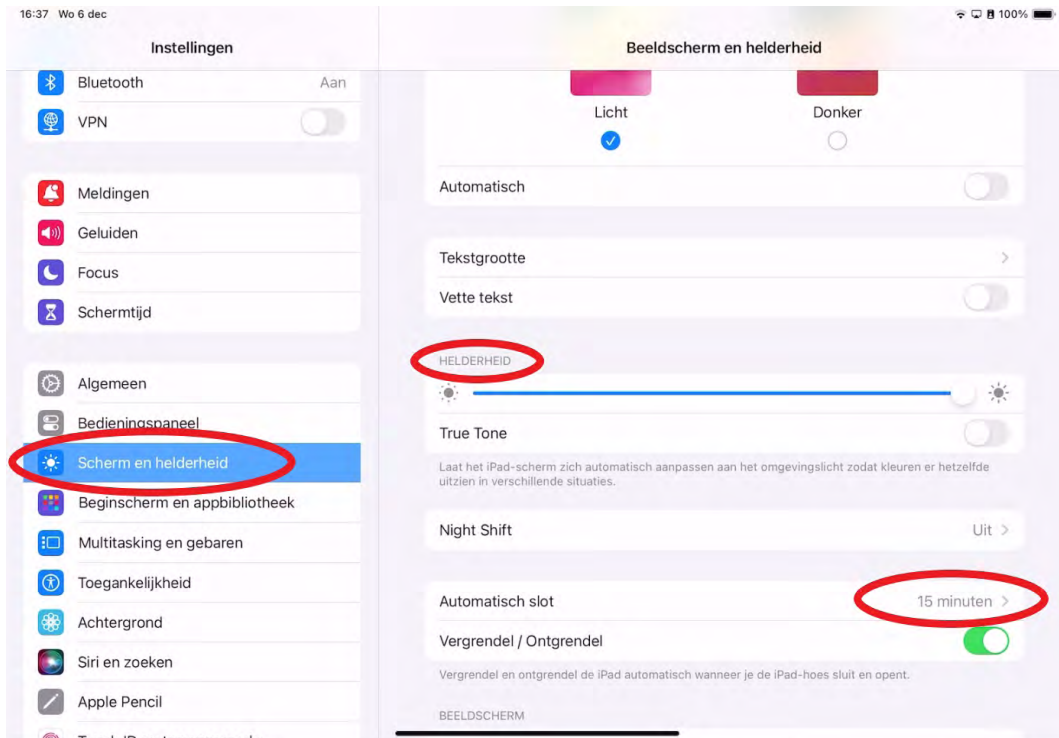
16:37 Wo 6 dec

100%

Instellingen

Bluetooth Aan

VPN

Meldingen

Geluiden

Focus

Schermtijd

Algemeen

Bedieningspaneel

Scherm en helderheid

Beginscherm en appbibliotheek

Multitasking en gebaren

Toegankelijkheid

Achtergrond

Siri en zoeken

Apple Pencil

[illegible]

Beeldscherm en helderheid

Licht

Donker

Automatisch

Tekstgrootte

Vette tekst

HELDERHEID

True Tone

Laat het iPad-scherm zich automatisch aanpassen aan het omgevingslicht zodat kleuren er hetzelfde uitzien in verschillende situaties.

Night Shift Uit

Automatisch slot 15 minuten

Vergrendel / Ontgrendel

Vergrendel en ontgrendel de iPad automatisch wanneer je de iPad-hoes sluit en opent.

BEELDSCHERM